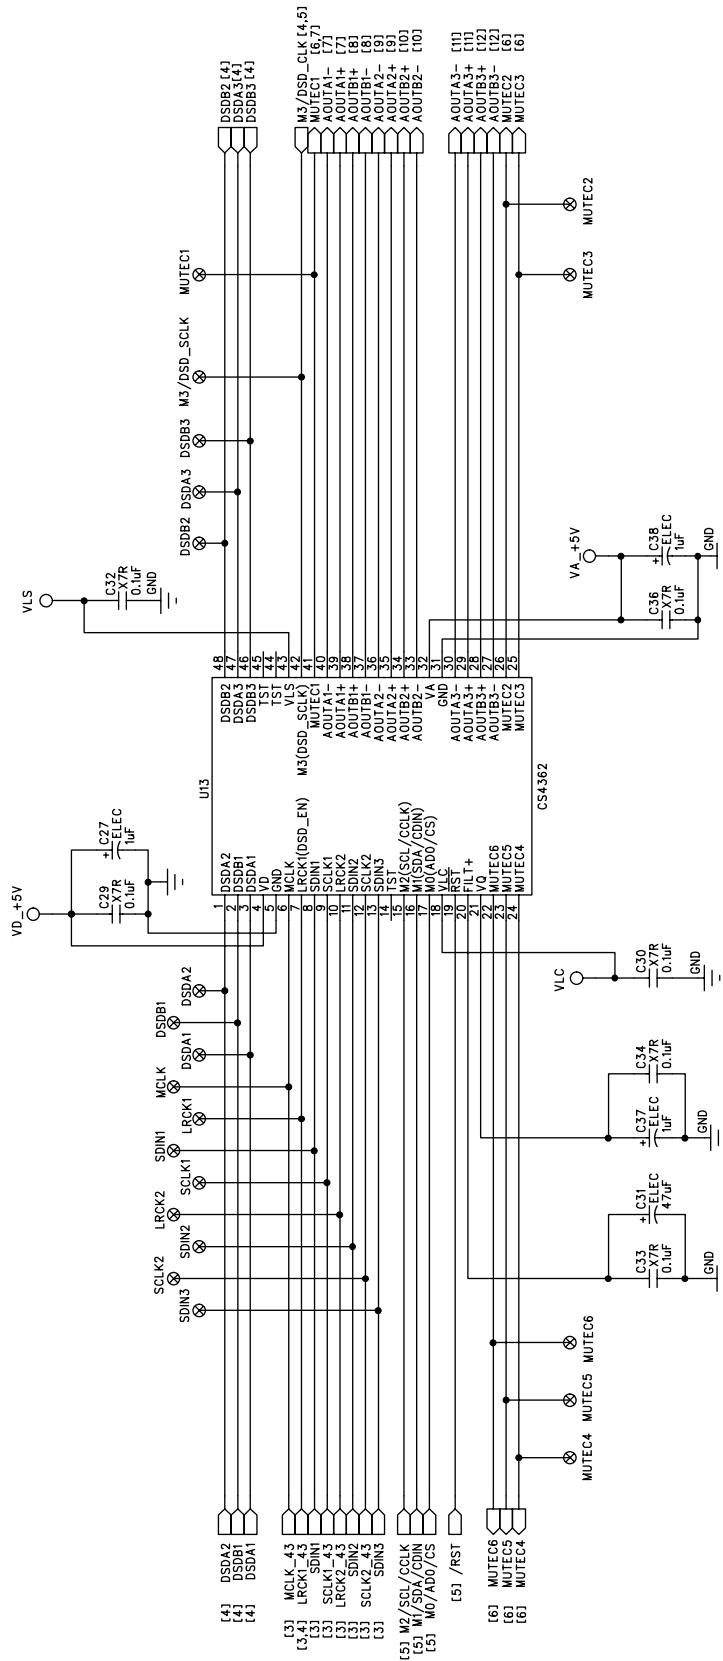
DSDB2 [4]
DSDA3 [4]
DSDB3 [4]

M3/DSD_CLK [4,5]
MUTEC1 [6,7]
AOUTA1- [7]
AOUTA1+ [7]
AOUTB1+ [8]
AOUTB1- [8]
AOUTA2- [9]
AOUTA2+ [9]
AOUTB2+ [10]
AOUTB2- [10]

AOUTA3- [11]
AOUTA3+ [11]
AOUTB3+ [12]
AOUTB3- [12]
MUTEC2 [6]
MUTEC3 [6]

MUTEC1
M3/DSD_SCLK
DSDB3
DSDA3
DSDB2
MUTEC2
MUTEC3

VLS
C32 X7R 0.1uF GND

VA_+5V
C38 ELEC 1uF GND
C36 X7R 0.1uF

VD_+5V
C27 ELEC 1uF
C29 X7R 0.1uF

U13
CS4362

1 DSDA2
2 DSDB1
3 DSDA1
4 VD
5 GND
6 MCLK
7 LRCK1(DSD_EN)
8 SDIN1
9 SCLK1
10 LRCK2
11 SDIN2
12 SCLK2
13 SDIN3
14 TST
15 M2(SCL/CCLK)
16 M1(SDA/CDIN)
17 M0(AD0/CS)
18 VLC
19 RST
20 FILT+
21 VQ
22 MUTEC6
23 MUTEC5
24 MUTEC4

48 DSDB2
47 DSDA3
46 DSDB3
45 TST
44 TST
43 VLS
42 M3(DSD_SCLK)
41 MUTEC1
40 AOUTA1-
39 AOUTA1+
38 AOUTB1+
37 AOUTB1-
36 AOUTA2-
35 AOUTA2+
34 AOUTB2+
33 AOUTB2-
32 VA
31 GND
30 AOUTA3-
29 AOUTA3+
28 AOUTB3+
27 AOUTB3-
26 MUTEC2
25 MUTEC3

DSDA2
DSDB1
DSDA1
MCLK
LRCK1
SDIN1
SCLK1
LRCK2
SDIN2
SCLK2
SDIN3

VLC
C30 X7R 0.1uF GND
C34 X7R 0.1uF
C37 ELEC 1uF GND
C31 ELEC 47uF
C33 X7R 0.1uF GND

MUTEC6
MUTEC5
MUTEC4

[4] DSDA2
[4] DSDB1
[4] DSDA1
[3] MCLK_43
[3,4] LRCK1_43
[3] SDIN1
[3] SCLK1_43
[3] LRCK2_43
[3] SDIN2
[3] SCLK2_43
[3] SDIN3
[5] M2/SCL/CCLK
[5] M1/SDA/CDIN
[5] M0/AD0/CS
[5] /RST
[6] MUTEC6
[6] MUTEC5
[6] MUTEC4